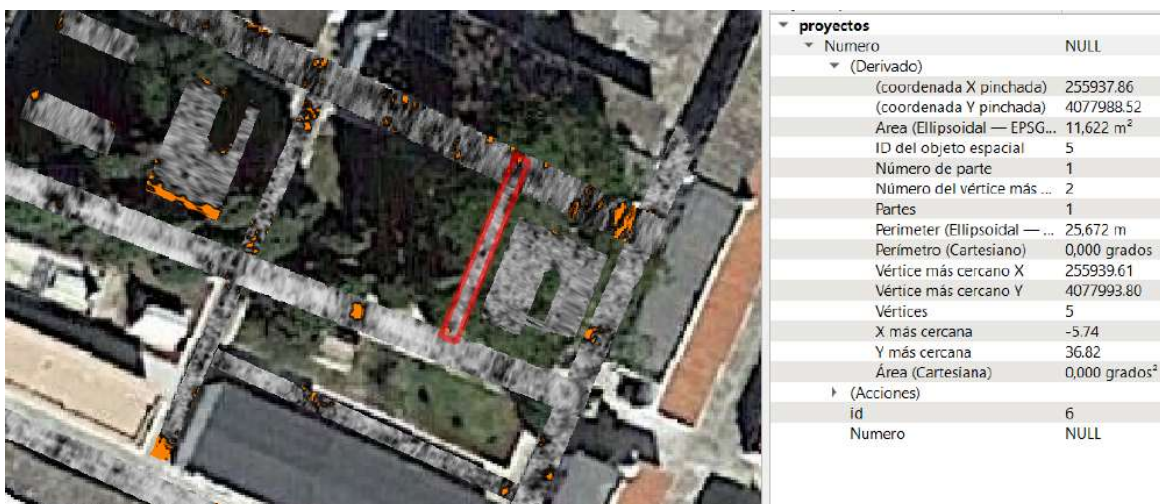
proyectos
Numero NULL
(Derivado)

| | |
|---|---|
| (coordenada X pinchada) | 255937.86 |
| (coordenada Y pinchada) | 4077988.52 |
| Area (Ellipsoidal — EPSG... | 11,622 m² |
| ID del objeto espacial | 5 |
| Número de parte | 1 |
| Número del vértice más ... | 2 |
| Partes | 1 |
| Perimeter (Ellipsoidal — ... | 25,672 m |
| Perímetro (Cartesiano) | 0,000 grados |
| Vértice más cercano X | 255939.61 |
| Vértice más cercano Y | 4077993.80 |
| Vértices | 5 |
| X más cercana | -5.74 |
| Y más cercana | 36.82 |
| Área (Cartesiana) | 0,000 grados² |

(Acciones)
id 6
Numero NULL